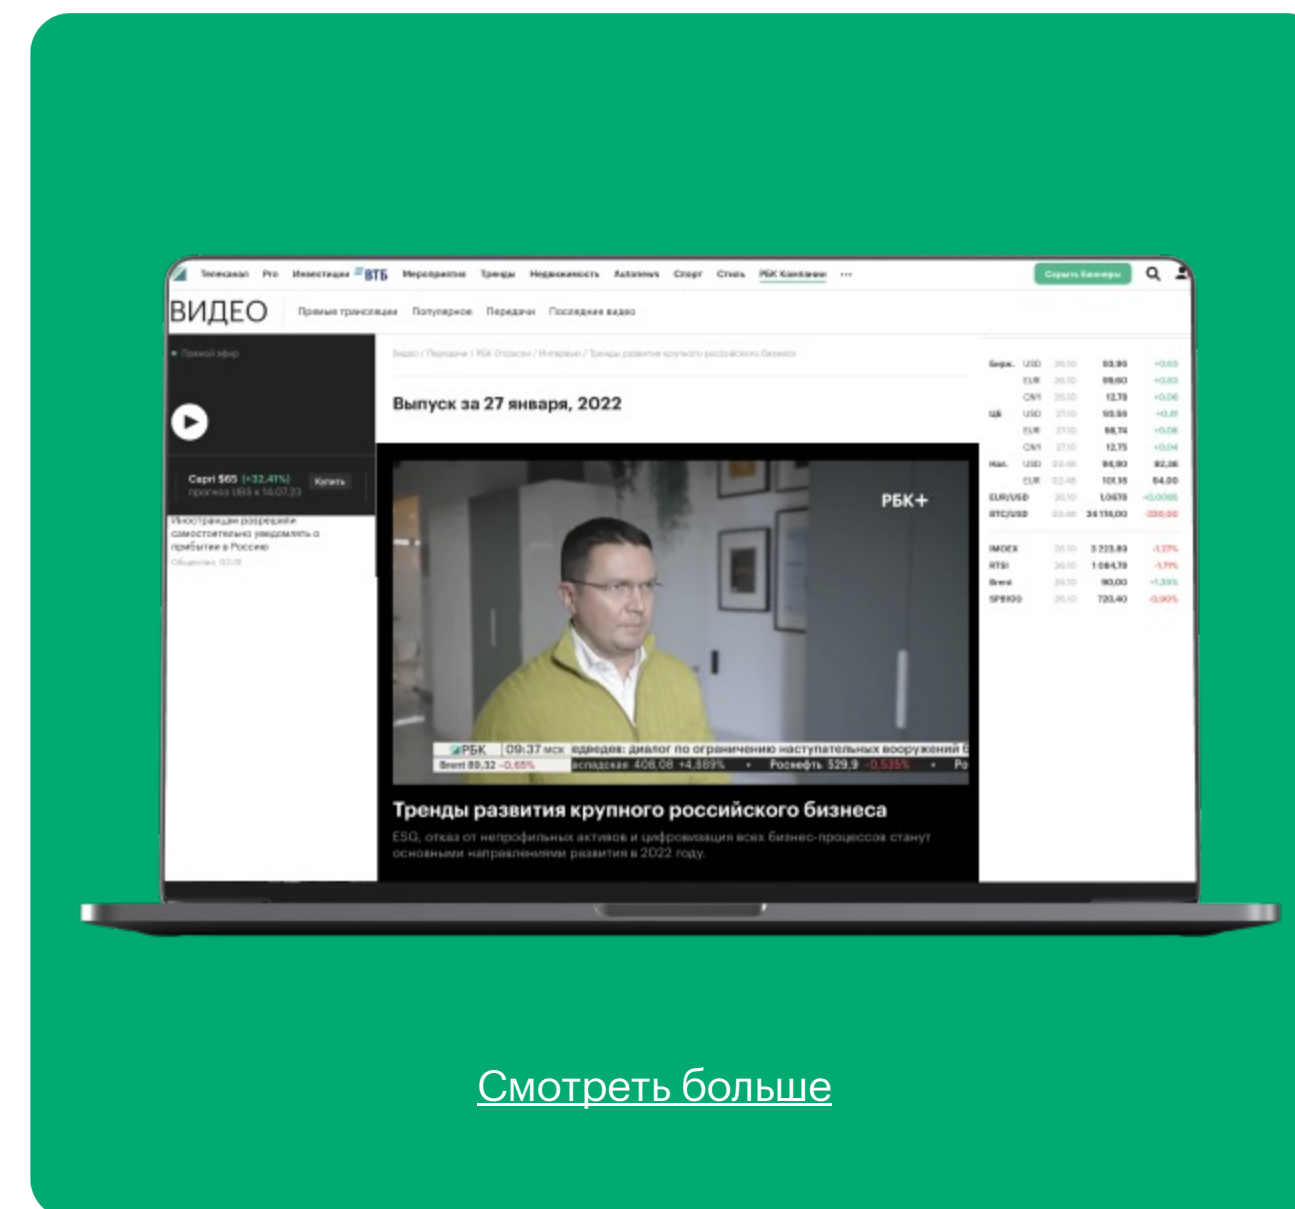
Телеканал Pro Инвестиции ВТБ Мероприятия Тренды Недвижимость Autonews Спорт Стиль РБК Компании ··· Скрыть баннеры

ВИДЕО Прямые трансляции Популярное Передачи Последние видео

Прямой эфир

Capri $65 (+32,41%) Купить
прогноз UBS к 14.07.23

Иностранцам разрешили самостоятельно уведомлять о прибытии в Россию
Общество, 02:13

Видео / Передачи / РБК Отрасли / Интервью / Тренды развития крупного российского бизнеса

Выпуск за 27 января, 2022

РБК+

РБК 09:37 мск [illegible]едев: диалог по ограничению наступательных вооружений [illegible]
Brent 89,32 -0,65% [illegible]аспадская 408,08 +4,889% Роснефть 529,9 -0,535% Ро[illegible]

Тренды развития крупного российского бизнеса

ESG, отказ от непрофильных активов и цифровизация всех бизнес-процессов станут основными направлениями развития в 2022 году.

| Бирж. | USD | 26.10 | 93,90 | +0,03 |
|---|---|---|---|---|
| | EUR | 26.10 | 99,60 | +0,03 |
| | CNY | 26.10 | 12,78 | +0,06 |
| ЦБ | USD | 27.10 | 93,58 | +0,41 |
| | EUR | 27.10 | 98,74 | +0,06 |
| | CNY | 27.10 | 12,75 | +0,04 |
| Нал. | USD | 02:48 | 94,00 | 92,36 |
| | EUR | 02:48 | 101,15 | 94,00 |
| EUR/USD | | 26.10 | 1,0570 | +0,0005 |
| BTC/USD | | 02:48 | 34 116,00 | -330,00 |

| IMOEX | 26.10 | 3 223,83 | -1,27% |
|---|---|---|---|
| RTSI | 26.10 | 1 084,78 | -1,71% |
| Brent | 26.10 | 90,00 | +1,35% |
| SP500 | 26.10 | 720,40 | -0,90% |

Смотреть больше